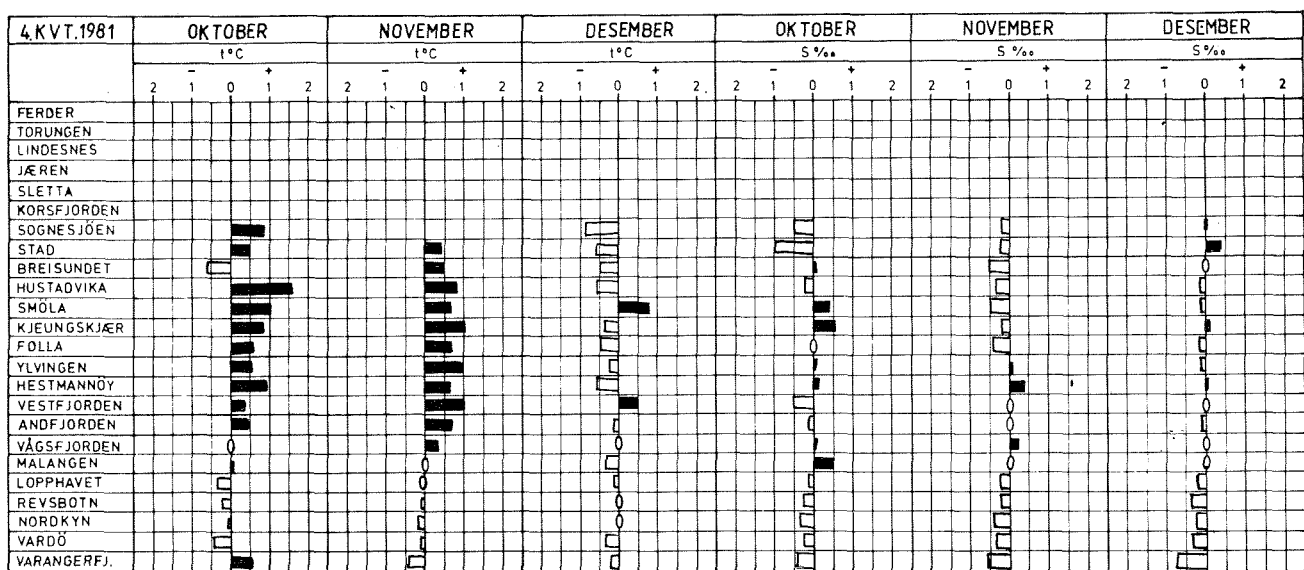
| 4.KVT.1981 | OKTOBER | NOVEMBER | DESEMBER | OKTOBER | NOVEMBER | DESEMBER |
|---|---|---|---|---|---|---|
| | t°C | t°C | t°C | S ‰ | S ‰ | S ‰ |
| | − + | − + | − + | − + | − + | − + |
| | 2 1 0 1 2 | 2 1 0 1 2 | 2 1 0 1 2. | 2 1 0 1 2 | 2 1 0 1 2 | 2 1 0 1 2 |
| FERDER | | | | | | |
| TORUNGEN | | | | | | |
| LINDESNES | | | | | | |
| JÆREN | | | | | | |
| SLETTA | | | | | | |
| KORSFJORDEN | | | | | | |
| SOGNESJÖEN | | | | | | |
| STAD | | | | | | |
| BREISUNDET | | | | | | |
| HUSTADVIKA | | | | | | |
| SMÖLA | | | | | | |
| KJEUNGSKJÆR | | | | | | |
| FØLLA | | | | | | |
| YLVINGEN | | | | | | |
| HESTMANNÖY | | | | | | |
| VESTFJORDEN | | | | | | |
| ANDFJORDEN | | | | | | |
| VÅGSFJORDEN | | | | | | |
| MALANGEN | | | | | | |
| LOPPHAVET | | | | | | |
| REVSBOTN | | | | | | |
| NORDKYN | | | | | | |
| VARDÖ | | | | | | |
| VARANGERFJ. | | | | | | |